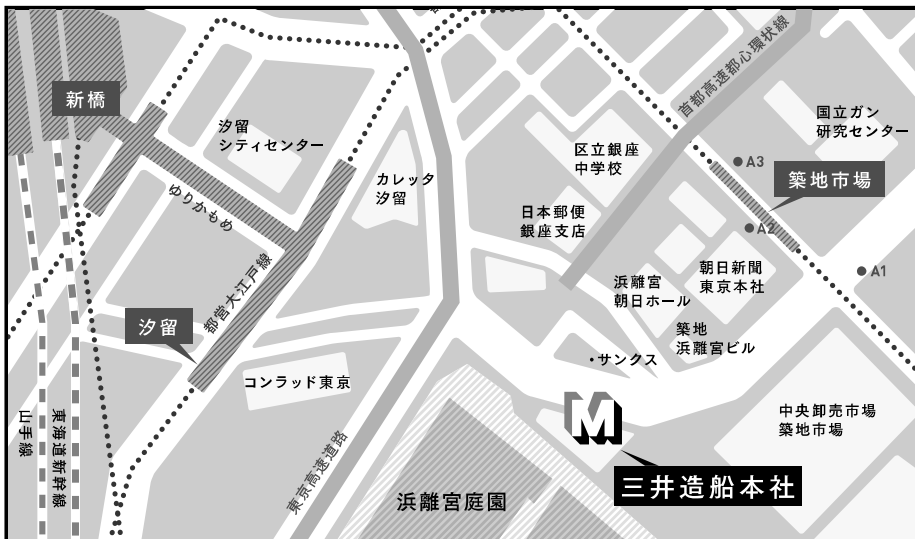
新橋

汐留シティセンター

ゆりかもめ

都営大江戸線

汐留

カレッタ汐留

コンラッド東京

東京高速道路

山手線

東海道新幹線

首都高速都心環状線

区立銀座中学校

日本郵便銀座支店

浜離宮朝日ホール

朝日新聞東京本社

築地浜離宮ビル

・サンクス

国立ガン研究センター

A3

築地市場

A2

A1

中央卸売市場築地市場

三井造船本社

浜離宮庭園